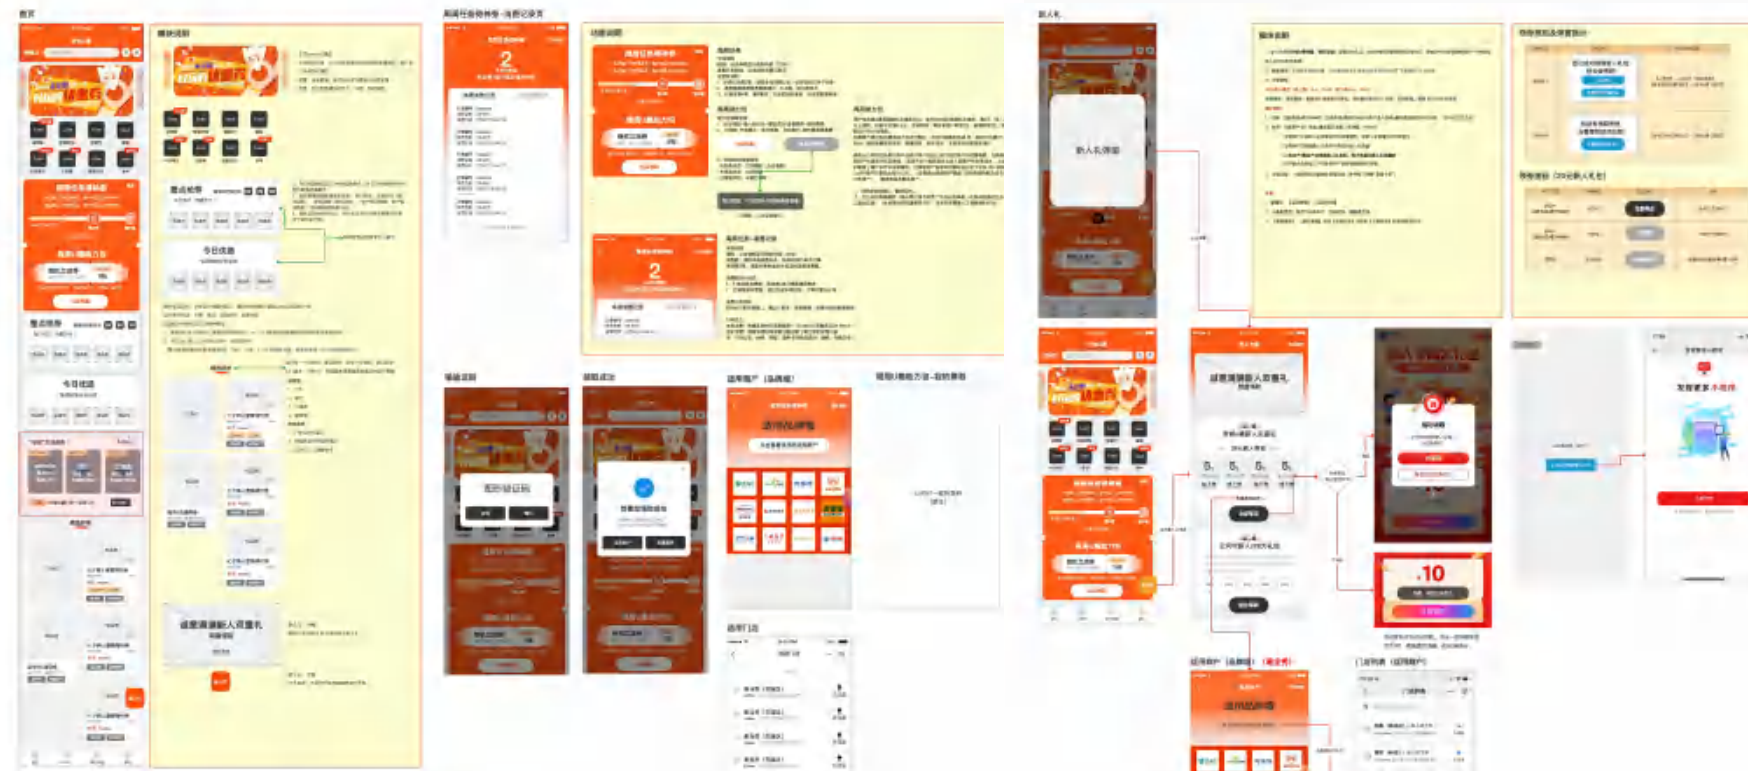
首页

模块说明

周期任务弹窗-消费记录页

功能说明

新人礼

新人礼弹窗

重点推荐

今日优选

2

2

弹窗说明

领取成功

适用商户（品牌组）

适用门店

诚意满满新人双重礼

适用商户（品牌组）

门店列表（适用商户）

10